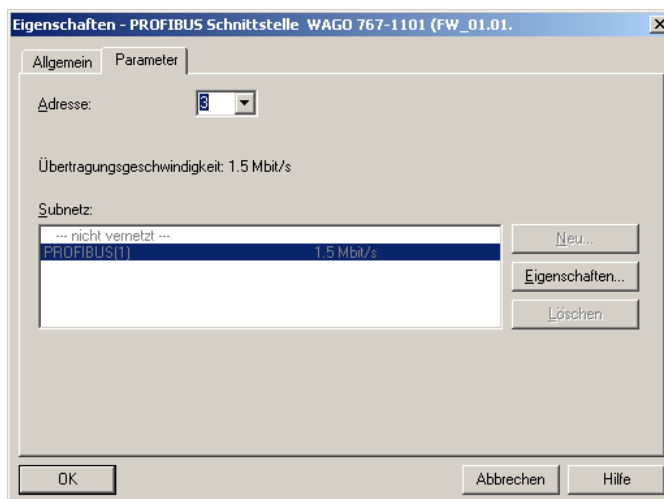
Eigenschaften - PROFIBUS Schnittstelle WAGO 767-1101 (FW_01.01.

×

Allgemein | Parameter

Adresse: 3

Übertragungsgeschwindigkeit: 1.5 Mbit/s

Subnetz:

--- nicht vernetzt ---
PROFIBUS(1) 1.5 Mbit/s

Neu...

Eigenschaften...

Löschen

OK

Abbrechen

Hilfe